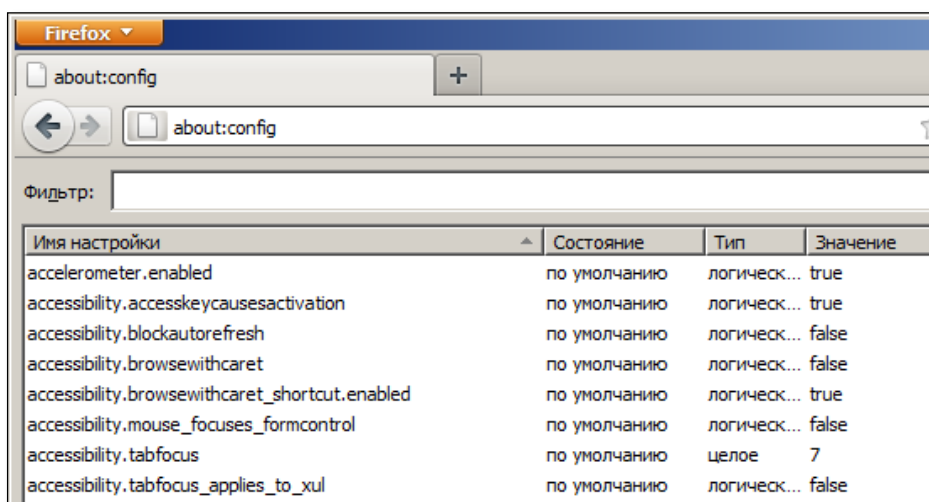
Firefox

about:config

+

about:config

Фильтр:

| Имя настройки | Состояние | Тип | Значение |
|---|---|---|---|
| accelerometer.enabled | по умолчанию | логическ... | true |
| accessibility.accesskeycausesactivation | по умолчанию | логическ... | true |
| accessibility.blockautorefresh | по умолчанию | логическ... | false |
| accessibility.browsewithcaret | по умолчанию | логическ... | false |
| accessibility.browsewithcaret_shortcut.enabled | по умолчанию | логическ... | true |
| accessibility.mouse_focuses_formcontrol | по умолчанию | логическ... | false |
| accessibility.tabfocus | по умолчанию | целое | 7 |
| accessibility.tabfocus_applies_to_xul | по умолчанию | логическ... | false |